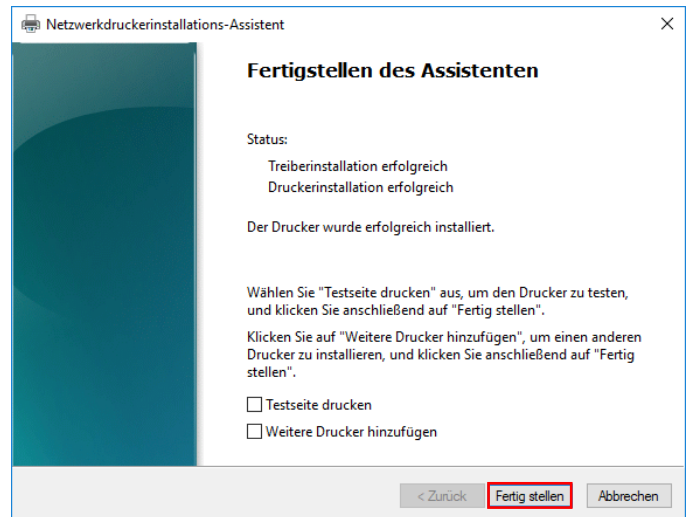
Netzwerkdruckerinstallations-Assistent

×

Fertigstellen des Assistenten

Status:

Treiberinstallation erfolgreich
Druckerinstallation erfolgreich

Der Drucker wurde erfolgreich installiert.

Wählen Sie "Testseite drucken" aus, um den Drucker zu testen, und klicken Sie anschließend auf "Fertig stellen".

Klicken Sie auf "Weitere Drucker hinzufügen", um einen anderen Drucker zu installieren, und klicken Sie anschließend auf "Fertig stellen".

Testseite drucken

Weitere Drucker hinzufügen

< Zurück

Fertig stellen

Abbrechen